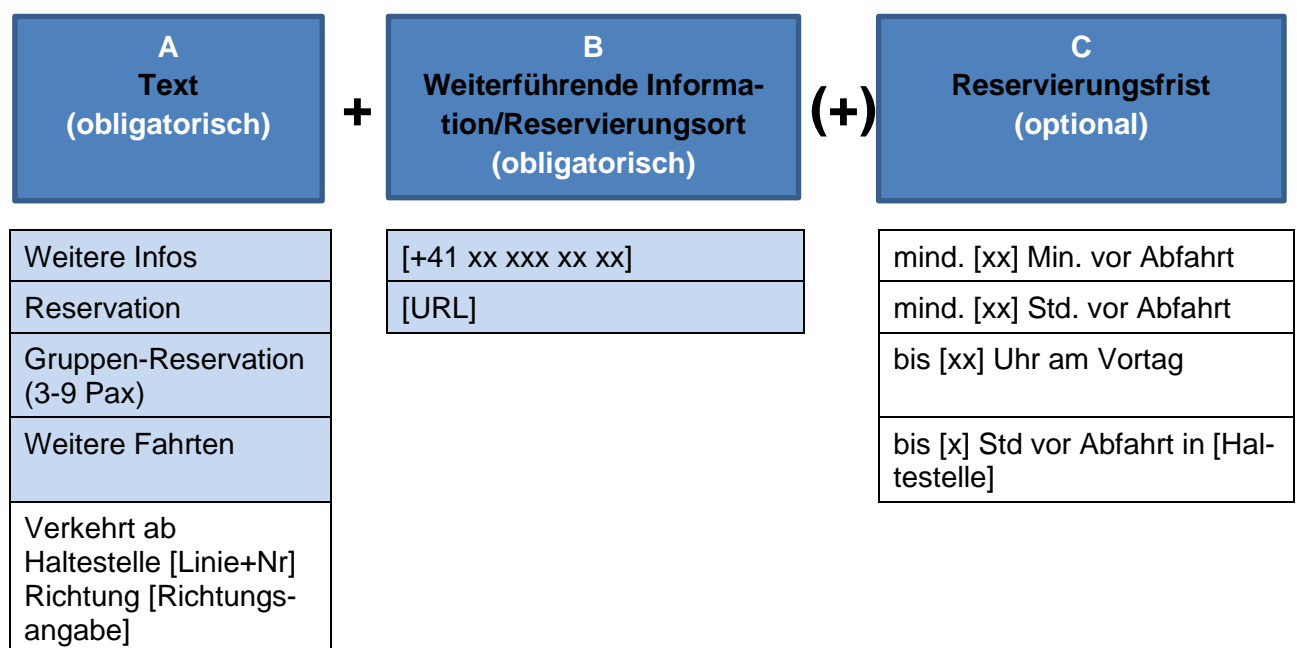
A
Text
(obligatorisch)

+

B
Weiterführende Information/Reservierungsort
(obligatorisch)

(+)

C
Reservierungsfrist
(optional)

| Weitere Infos |
|---|
| Reservation |
| Gruppen-Reservation (3-9 Pax) |
| Weitere Fahrten |
| Verkehrt ab Haltestelle [Linie+Nr] Richtung [Richtungsangabe] |

| [+41 xx xxx xx xx] |
|---|
| [URL] |

| mind. [xx] Min. vor Abfahrt |
|---|
| mind. [xx] Std. vor Abfahrt |
| bis [xx] Uhr am Vortag |
| bis [x] Std vor Abfahrt in [Haltestelle] |